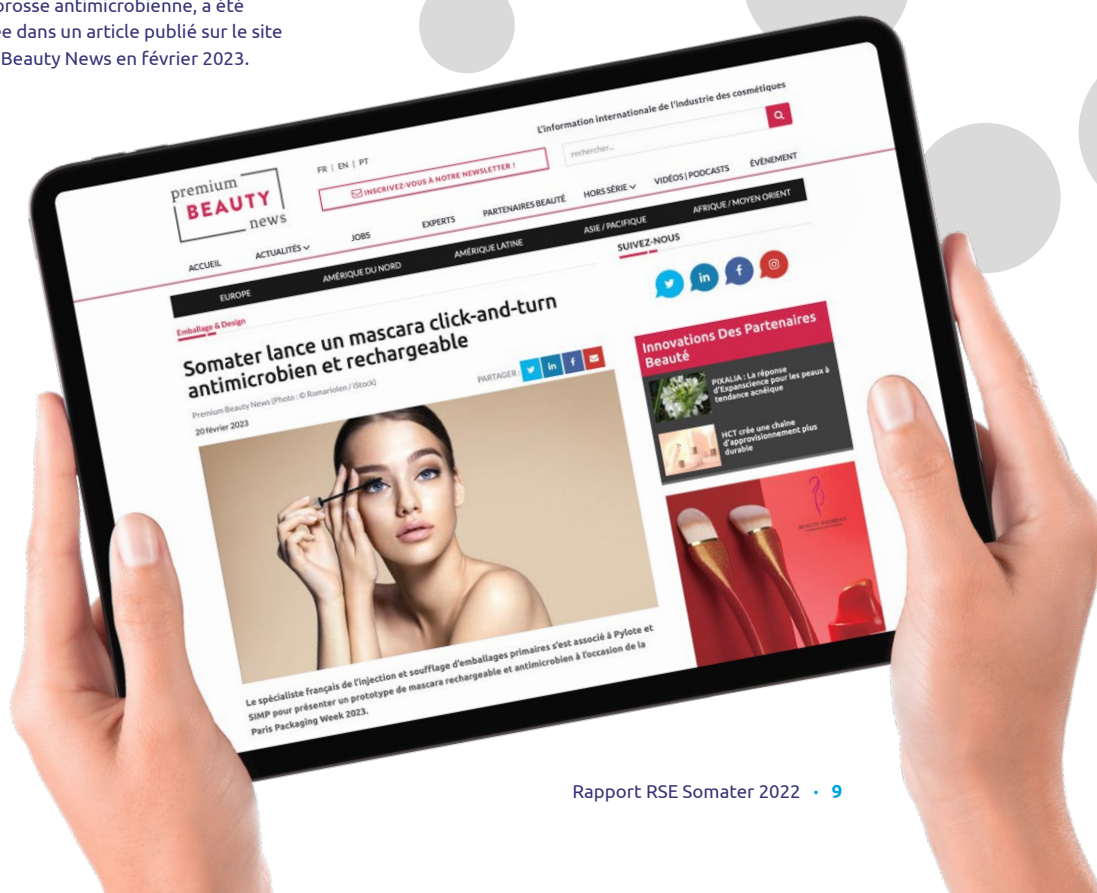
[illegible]rosse antimicrobienne, a été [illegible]e dans un article publié sur le site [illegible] Beauty News en février 2023.

premium BEAUTY news

FR | EN | PT

INSCRIVEZ-VOUS À NOTRE NEWSLETTER !

L'information internationale de l'industrie des cosmétiques

rechercher...

ACCUEIL ACTUALITÉS JOBS EXPERTS PARTENAIRES BEAUTÉ HORS SÉRIE VIDÉOS | PODCASTS ÉVÉNEMENT

EUROPE AMÉRIQUE DU NORD AMÉRIQUE LATINE ASIE / PACIFIQUE AFRIQUE / MOYEN ORIENT

SUIVEZ-NOUS

Emballage & Design

Somater lance un mascara click-and-turn antimicrobien et rechargeable

PARTAGER

Premium Beauty News (Photo : © Romariolen / iStock)

20 février 2023

Innovations Des Partenaires Beauté

PIXALIA : La réponse d'Expanscience pour les peaux à tendance acnéique

HCT crée une chaîne d'approvisionnement plus durable

Le spécialiste français de l'injection et soufflage d'emballages primaires s'est associé à Pylote et SIMP pour présenter un prototype de mascara rechargeable et antimicrobien à l'occasion de la Paris Packaging Week 2023.

Rapport RSE Somater 2022 • 9